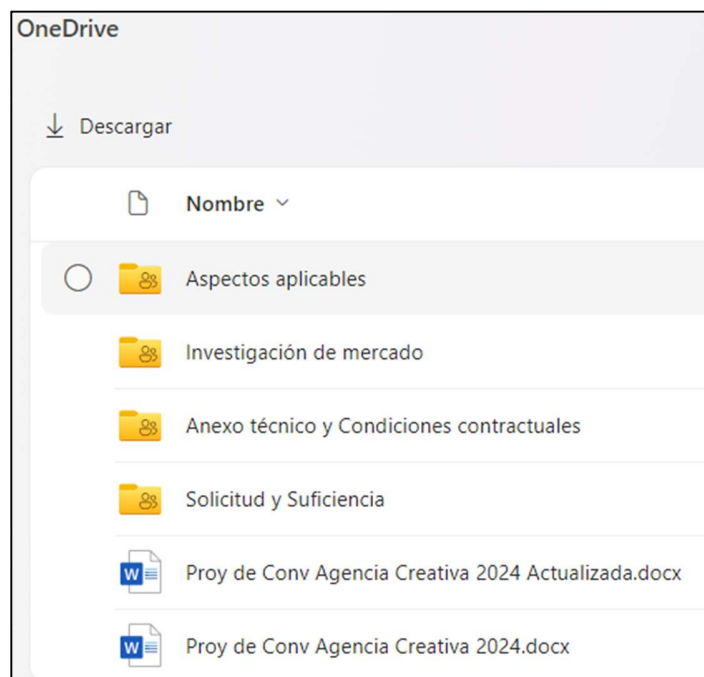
OneDrive

Descargar

Nombre

Aspectos aplicables

Investigación de mercado

Anexo técnico y Condiciones contractuales

Solicitud y Suficiencia

Proy de Conv Agencia Creativa 2024 Actualizada.docx

Proy de Conv Agencia Creativa 2024.docx